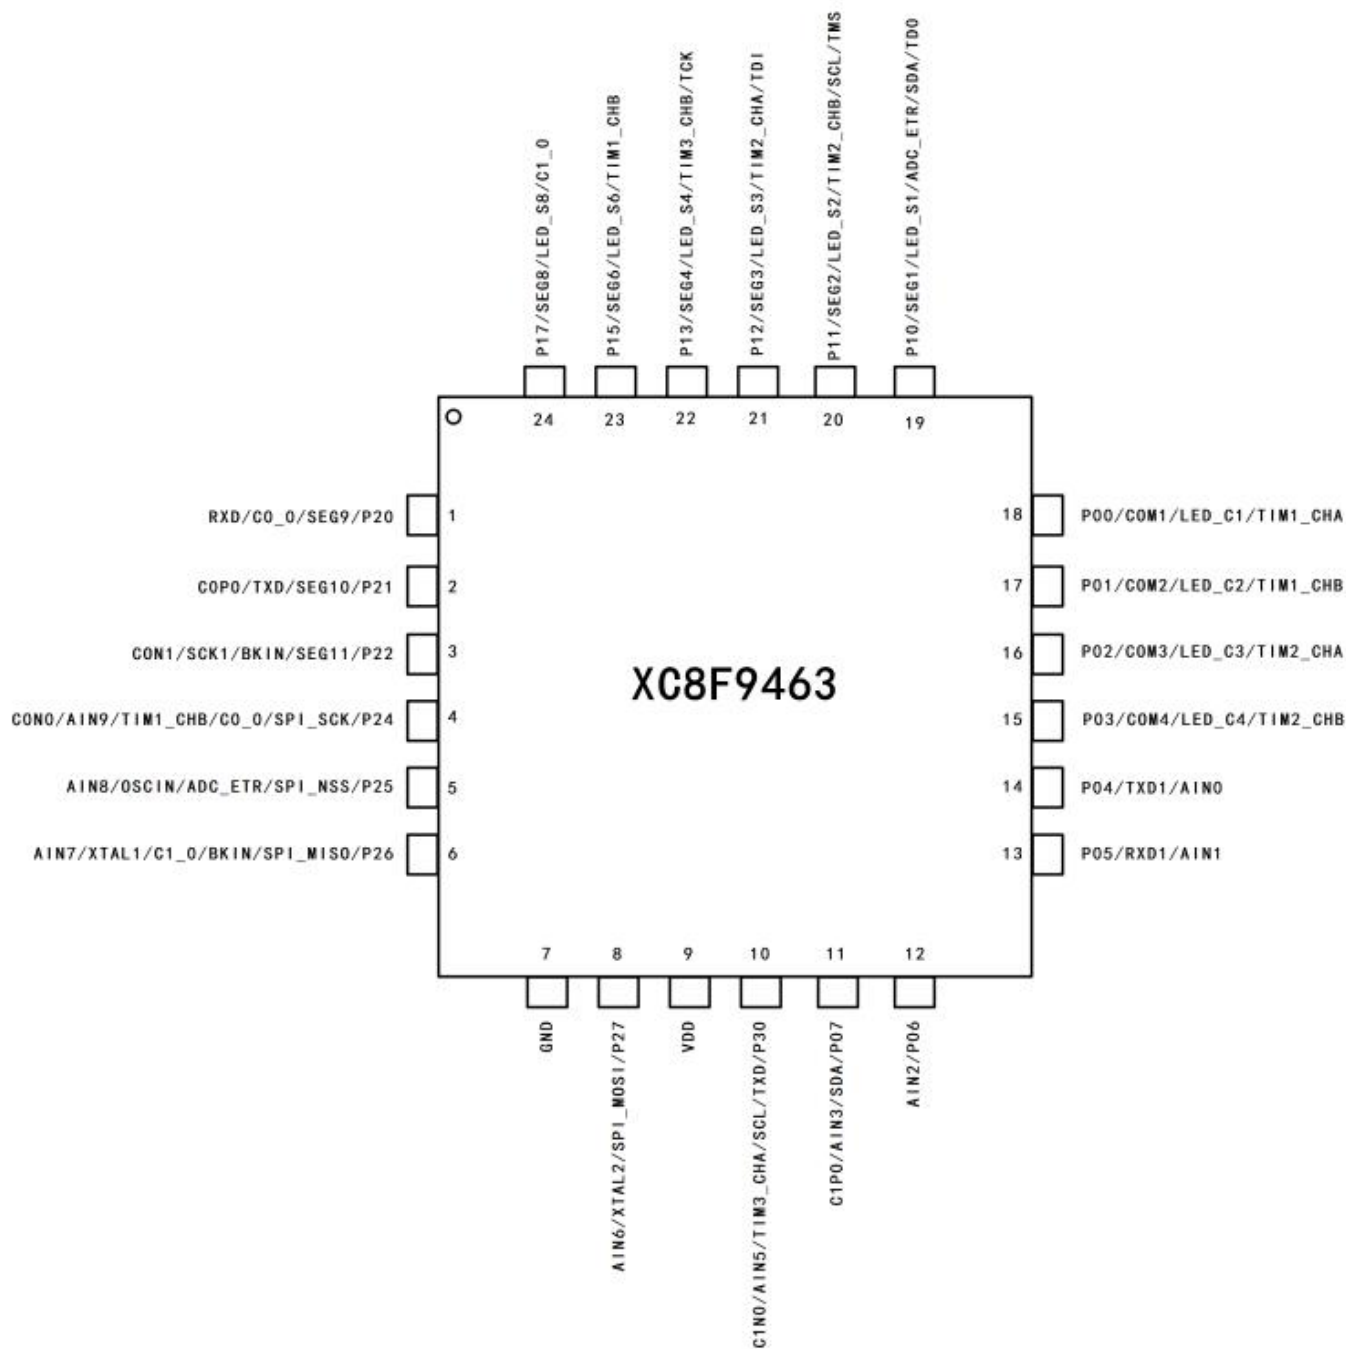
P17/SEG8/LED_S8/C1_0
P15/SEG6/LED_S6/TIM1_CHB
P13/SEG4/LED_S4/TIM3_CHB/TCK
P12/SEG3/LED_S3/TIM2_CHA/TDI
P11/SEG2/LED_S2/TIM2_CHB/SCL/TMS
P10/SEG1/LED_S1/ADC_ETR/SDA/TDO

24 23 22 21 20 19

RXD/C0_0/SEG9/P20 1
C0P0/TXD/SEG10/P21 2
C0N1/SCK1/BKIN/SEG11/P22 3
C0N0/AIN9/TIM1_CHB/C0_0/SPI_SCK/P24 4
AIN8/OSCIN/ADC_ETR/SPI_NSS/P25 5
AIN7/XTAL1/C1_0/BKIN/SPI_MISO/P26 6

18 P00/COM1/LED_C1/TIM1_CHA
17 P01/COM2/LED_C2/TIM1_CHB
16 P02/COM3/LED_C3/TIM2_CHA
15 P03/COM4/LED_C4/TIM2_CHB
14 P04/TXD1/AIN0
13 P05/RXD1/AIN1

XC8F9463

7 8 9 10 11 12

GND
AIN6/XTAL2/SPI_MOSI/P27
VDD
C1N0/AIN5/TIM3_CHA/SCL/TXD/P30
C1P0/AIN3/SDA/P07
AIN2/P06